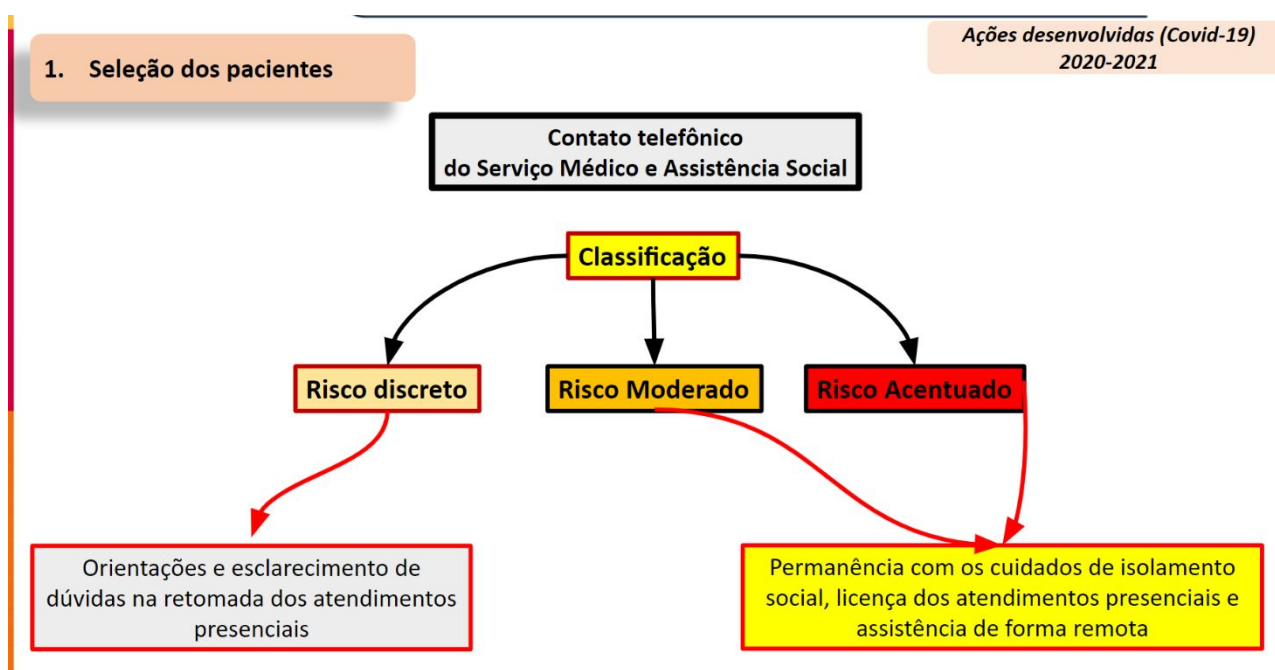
1. Seleção dos pacientes

Ações desenvolvidas (Covid-19)
2020-2021

Contato telefônico
do Serviço Médico e Assistência Social

Classificação

Risco discreto

Risco Moderado

Risco Acentuado

Orientações e esclarecimento de dúvidas na retomada dos atendimentos presenciais

Permanência com os cuidados de isolamento social, licença dos atendimentos presenciais e assistência de forma remota